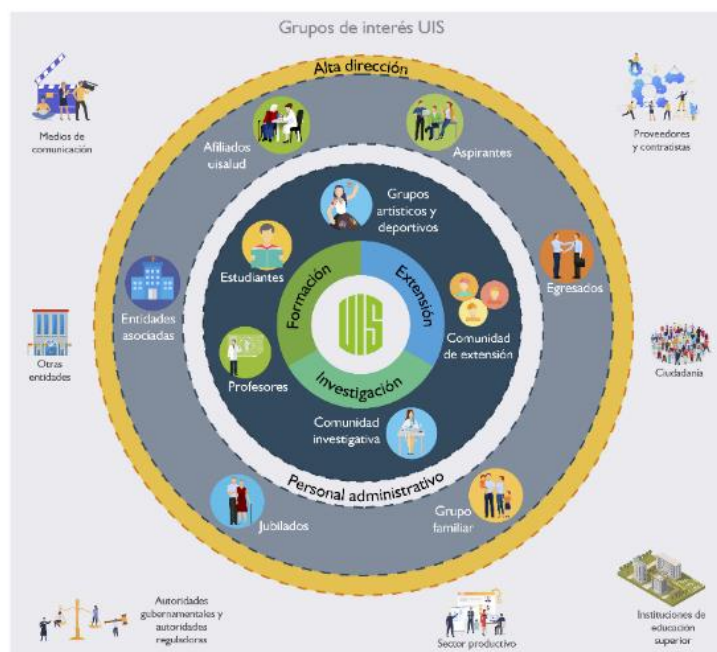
Grupos de interés UIS

Alta dirección

Medios de comunicación

Proveedores y contratistas

Afiliados uisalud

Aspirantes

Grupos artísticos y deportivos

Estudiantes

Formación

Extensión

UIS

Egresados

Entidades asociadas

Comunidad de extensión

Otras entidades

Ciudadanía

Profesores

Investigación

Comunidad investigativa

Personal administrativo

Jubilados

Grupo familiar

Autoridades gubernamentales y autoridades reguladoras

Sector productivo

Instituciones de educación superior